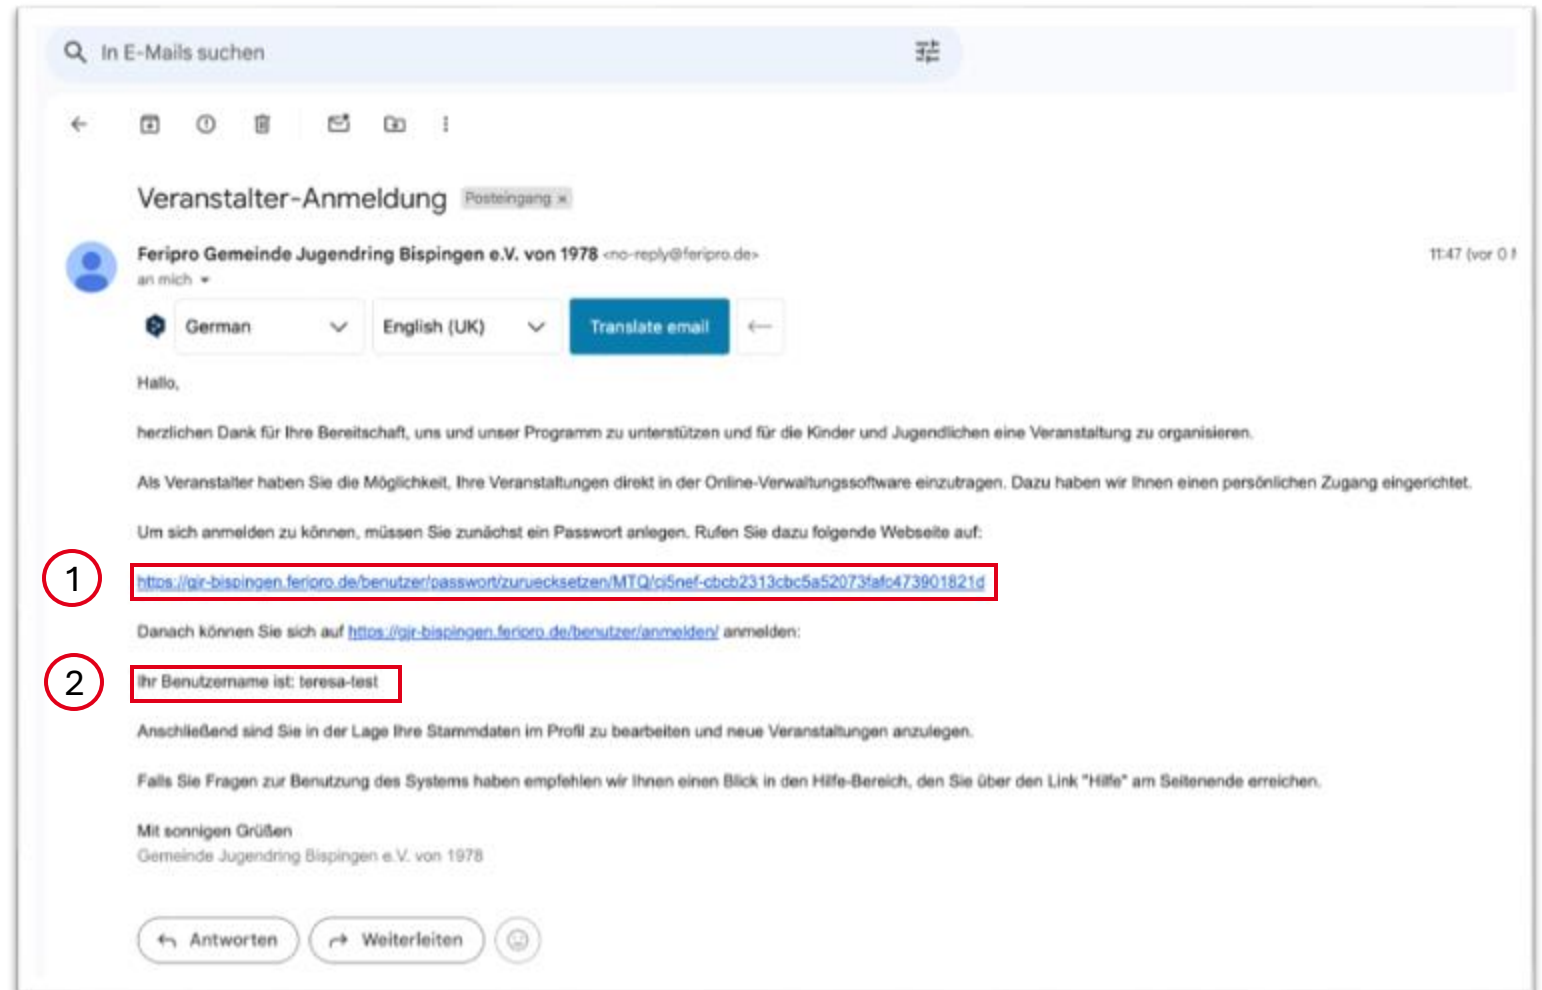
In E-Mails suchen

Veranstalter-Anmeldung Posteingang ×

Feripro Gemeinde Jugendring Bispingen e.V. von 1978 <no-reply@feripro.de>
an mich

11:47 (vor 0 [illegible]

German
English (UK)
Translate email

Hallo,

herzlichen Dank für Ihre Bereitschaft, uns und unser Programm zu unterstützen und für die Kinder und Jugendlichen eine Veranstaltung zu organisieren.

Als Veranstalter haben Sie die Möglichkeit, Ihre Veranstaltungen direkt in der Online-Verwaltungssoftware einzutragen. Dazu haben wir Ihnen einen persönlichen Zugang eingerichtet.

Um sich anmelden zu können, müssen Sie zunächst ein Passwort anlegen. Rufen Sie dazu folgende Webseite auf:

1

https://gjr-bispingen.feripro.de/benutzer/passwort/zuruecksetzen/MTQ/ci5nef-cbcb2313cbc5a52073fafc473901821d

Danach können Sie sich auf https://gjr-bispingen.feripro.de/benutzer/anmelden/ anmelden:

2

Ihr Benutzername ist: teresa-test

Anschließend sind Sie in der Lage Ihre Stammdaten im Profil zu bearbeiten und neue Veranstaltungen anzulegen.

Falls Sie Fragen zur Benutzung des Systems haben empfehlen wir Ihnen einen Blick in den Hilfe-Bereich, den Sie über den Link "Hilfe" am Seitenende erreichen.

Mit sonnigen Grüßen
Gemeinde Jugendring Bispingen e.V. von 1978

Antworten
Weiterleiten